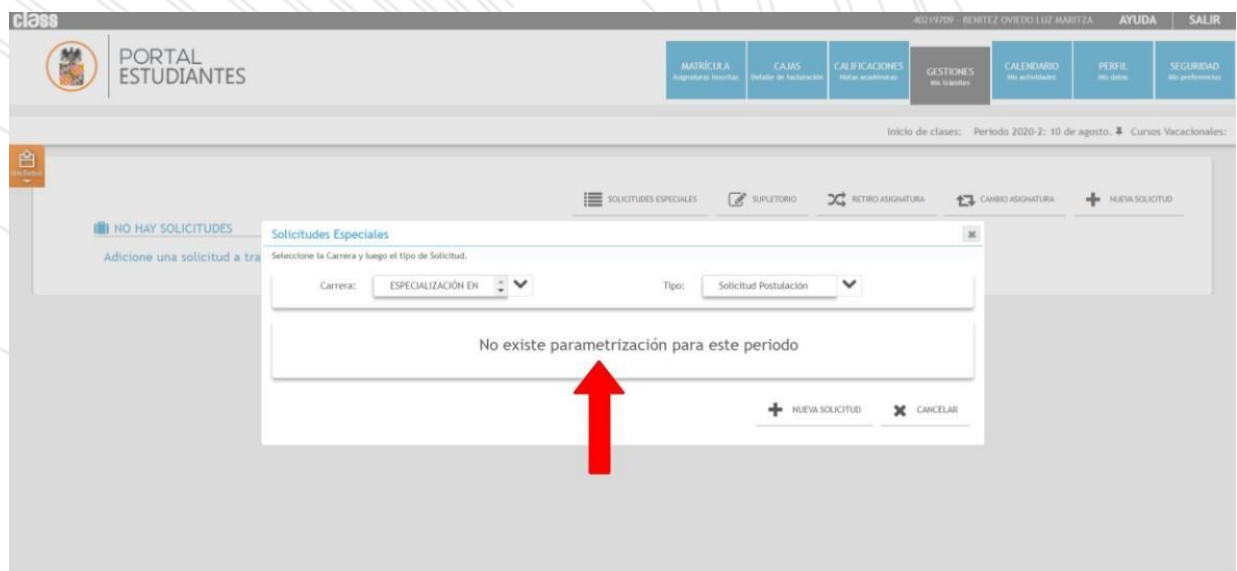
class

40219709 - BENITEZ OVIEDO LUZ MARITZA AYUDA SALIR

PORTAL ESTUDIANTES

MATRÍCULA Asignaturas inscritas
CAJAS Detalle de facturación
CALIFICACIONES Notas académicas
GESTIONES Mis trámites
CALENDARIO Mis actividades
PERFIL Mis datos
SEGURIDAD Mis preferencias

Inicio de clases: Periodo 2020-2: 10 de agosto. Cursos Vacacionales:

SOLICITUDES ESPECIALES
SUPLETORIO
RETIRO ASIGNATURA
CAMBIO ASIGNATURA
NUEVA SOLICITUD

NO HAY SOLICITUDES

Adicione una solicitud a tra

Solicitudes Especiales

Seleccione la Carrera y luego el tipo de Solicitud.

Carrera: ESPECIALIZACIÓN EN

Tipo: Solicitud Postulación

No existe parametrización para este periodo

NUEVA SOLICITUD
CANCELAR